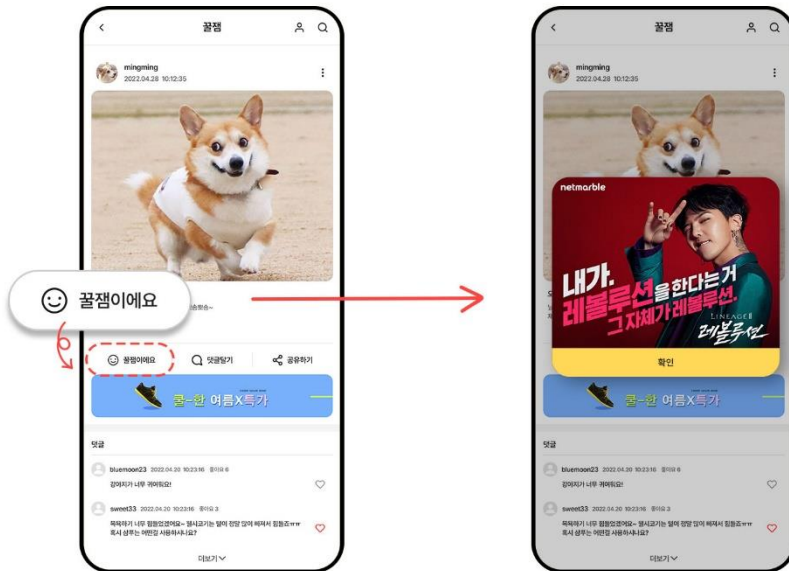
꿀잼

mingming
2022.04.28 10:12:35

꿀잼이에요

꿀잼이에요 댓글달기 공유하기

쿨~한 여름X특가

댓글

bluemoon23 2022.04.20 10:23:16 좋아요 6
강아지가 너무 귀여워요!

sweet33 2022.04.20 10:23:16 좋아요 3
목욕하기 너무 힘들었겠어요~ 털시고기는 털이 정말 많이 빠져서 힘들죠ㅠㅠ 혹시 샴푸는 어떤걸 사용하시나요?

더보기

꿀잼

mingming
2022.04.28 10:12:35

netmarble

내가.
레볼루션을 한다는거
그 자체가 레볼루션.

LINEAGE II
레볼루션

확인

쿨~한 여름X특가

댓글

bluemoon23 2022.04.20 10:23:16 좋아요 6
강아지가 너무 귀여워요!

sweet33 2022.04.20 10:23:16 좋아요 3
목욕하기 너무 힘들었겠어요~ 털시고기는 털이 정말 많이 빠져서 힘들죠ㅠㅠ 혹시 샴푸는 어떤걸 사용하시나요?

더보기